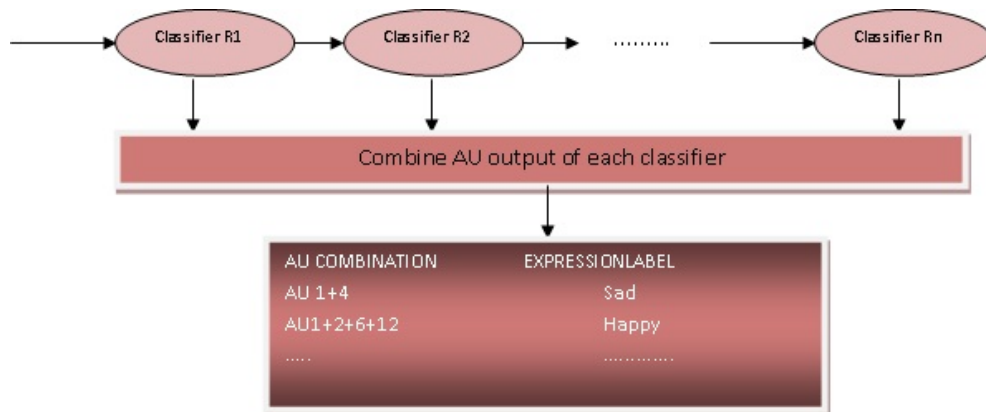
Classifier R1

Classifier R2

.........

Classifier Rn

Combine AU output of each classifier

| AU COMBINATION | EXPRESSIONLABEL |
|---|---|
| AU 1+4 | Sad |
| AU1+2+6+12 | Happy |
| ..... | ............ |